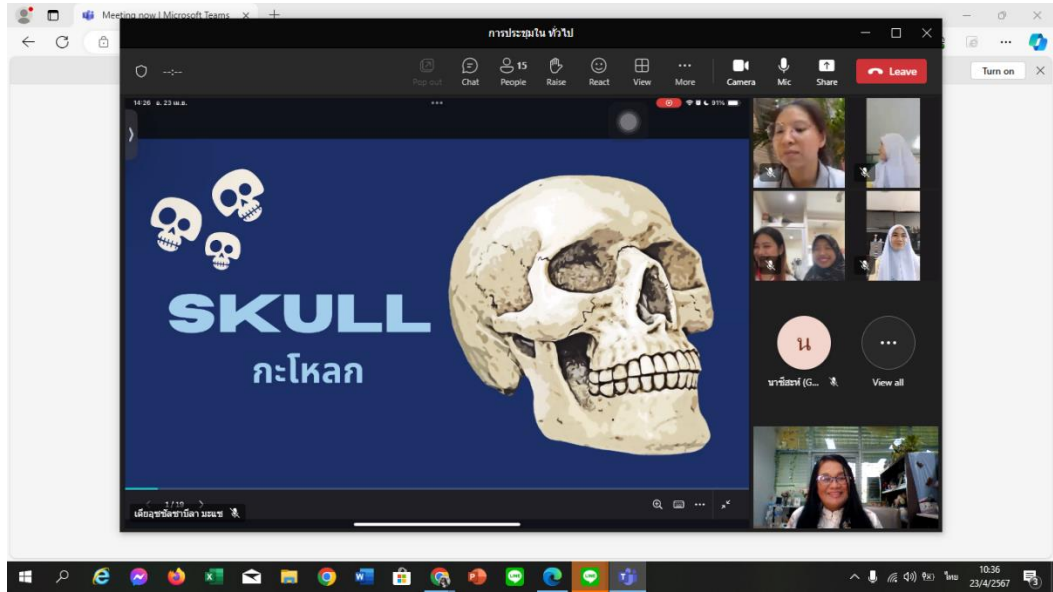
Meeting now | Microsoft Teams

การประชุมใน ทั่วไป

Turn on

--:--

Pop out
Chat
15
People
Raise
React
View
More
Camera
Mic
Share
Leave

14:26 อ. 23 เม.ย.

91%

SKULL
กะโหลก

1/19

เดือยชชัลชาบิลา มะแซ

น
นาซีสะห์ (G...

View all

10:36
23/4/2567
ไทย